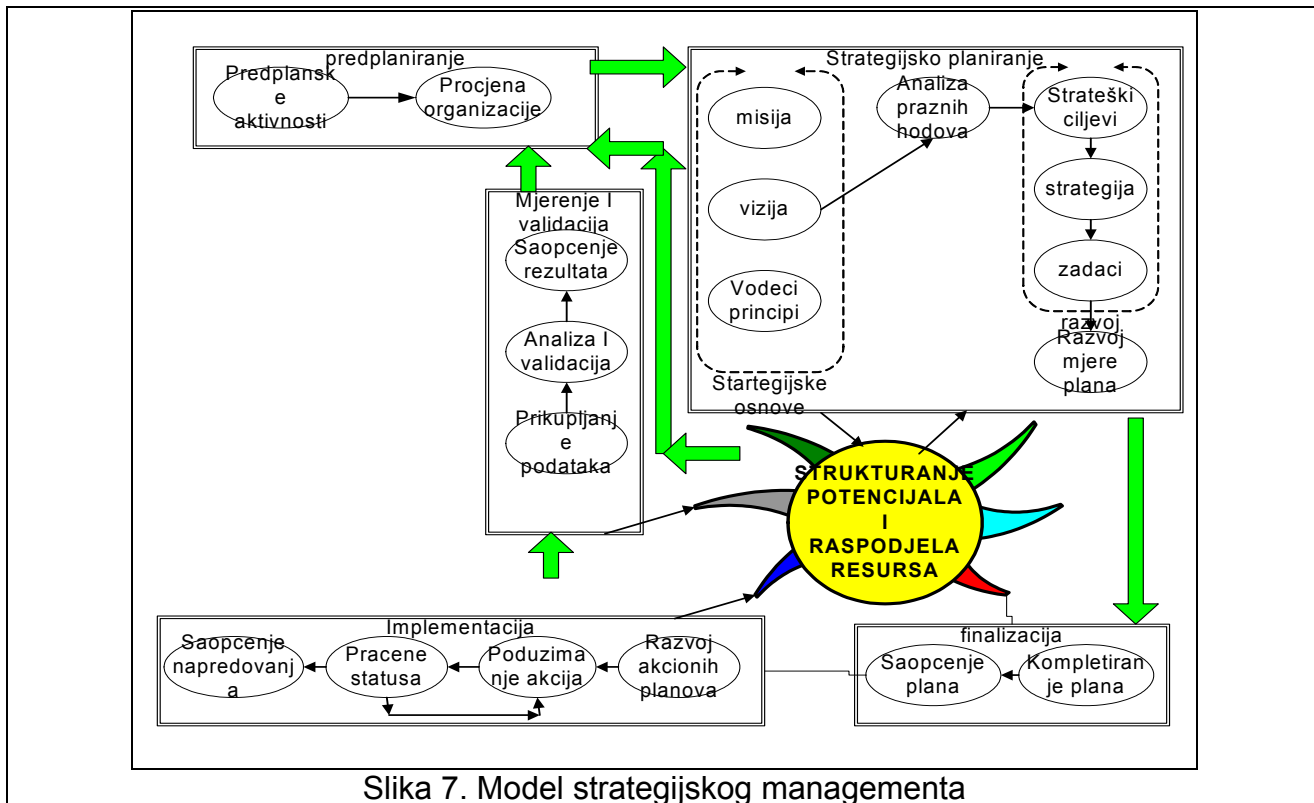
predplaniranje

Predplansk e aktivnosti

Procjena organizacije

Strategijsko planiranje

misija

vizija

Vodeci principi

Startegijske osnove

Analiza praznih hodova

Strateški ciljevi

strategija

zadaci

razvoj

Razvoj mjere plana

Mjerenje I validacija

Saopcenje rezultata

Analiza I validacija

Prikupljanj e podataka

STRUKTURANJE POTENCIJALA I RASPODJELA RESURSA

Implementacija

Saopcenje napredovanj a

Pracene statusa

Poduzima nje akcija

Razvoj akcionih planova

finalizacija

Saopcenje plana

Kompletiran je plana

Slika 7. Model strategijskog managementa